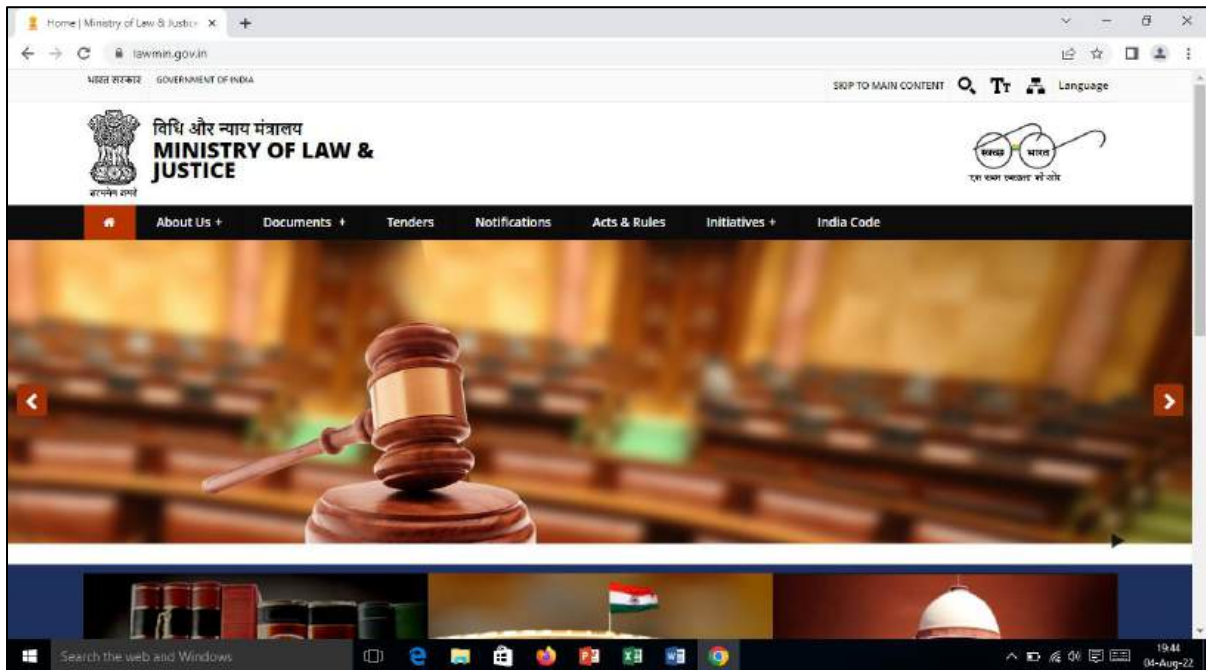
Home | Ministry of Law & Justice ×
lawmin.gov.in

भारत सरकार GOVERNMENT OF INDIA

SKIP TO MAIN CONTENT Language

विधि और न्याय मंत्रालय
MINISTRY OF LAW & JUSTICE

सत्यमेव जयते

स्वच्छ भारत
एक कदम स्वच्छता की ओर

About Us + Documents + Tenders Notifications Acts & Rules Initiatives + India Code

Search the web and Windows

19:44
04-Aug-22